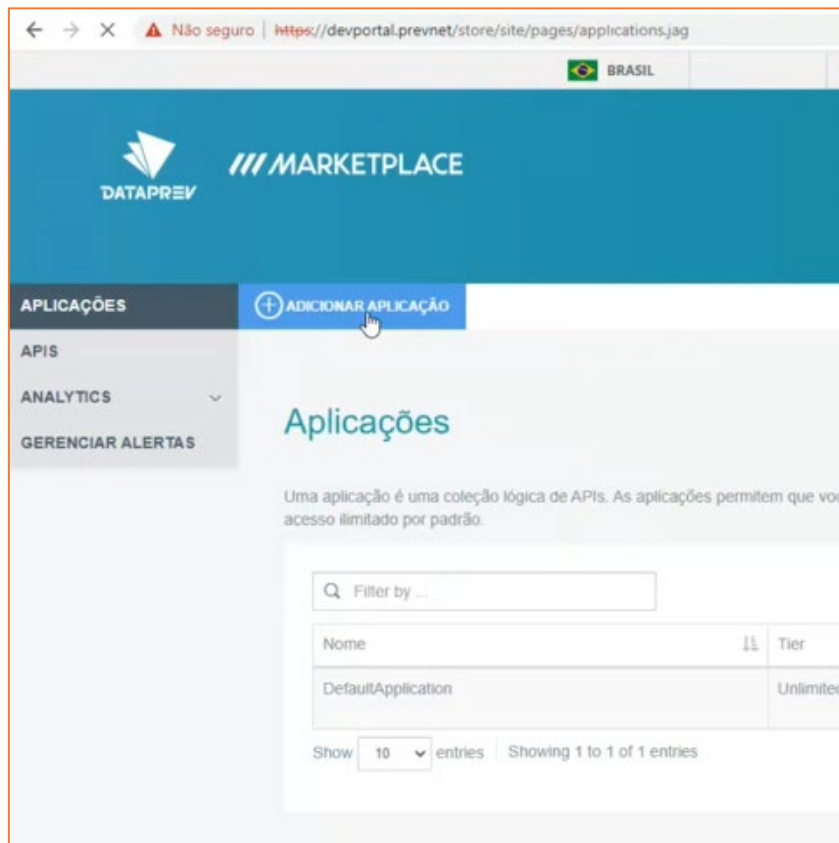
Não seguro | https://devportal.prevnet/store/site/pages/applications.jag

BRASIL

DATAPREV

/// MARKETPLACE

APLICAÇÕES

APIS

ANALYTICS

GERENCIAR ALERTAS

ADICIONAR APLICAÇÃO

Aplicações

Uma aplicação é uma coleção lógica de APIs. As aplicações permitem que vo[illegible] acesso ilimitado por padrão.

Filter by ...

| Nome | Tier |
|---|---|
| DefaultApplication | Unlimite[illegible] |

Show 10 entries Showing 1 to 1 of 1 entries